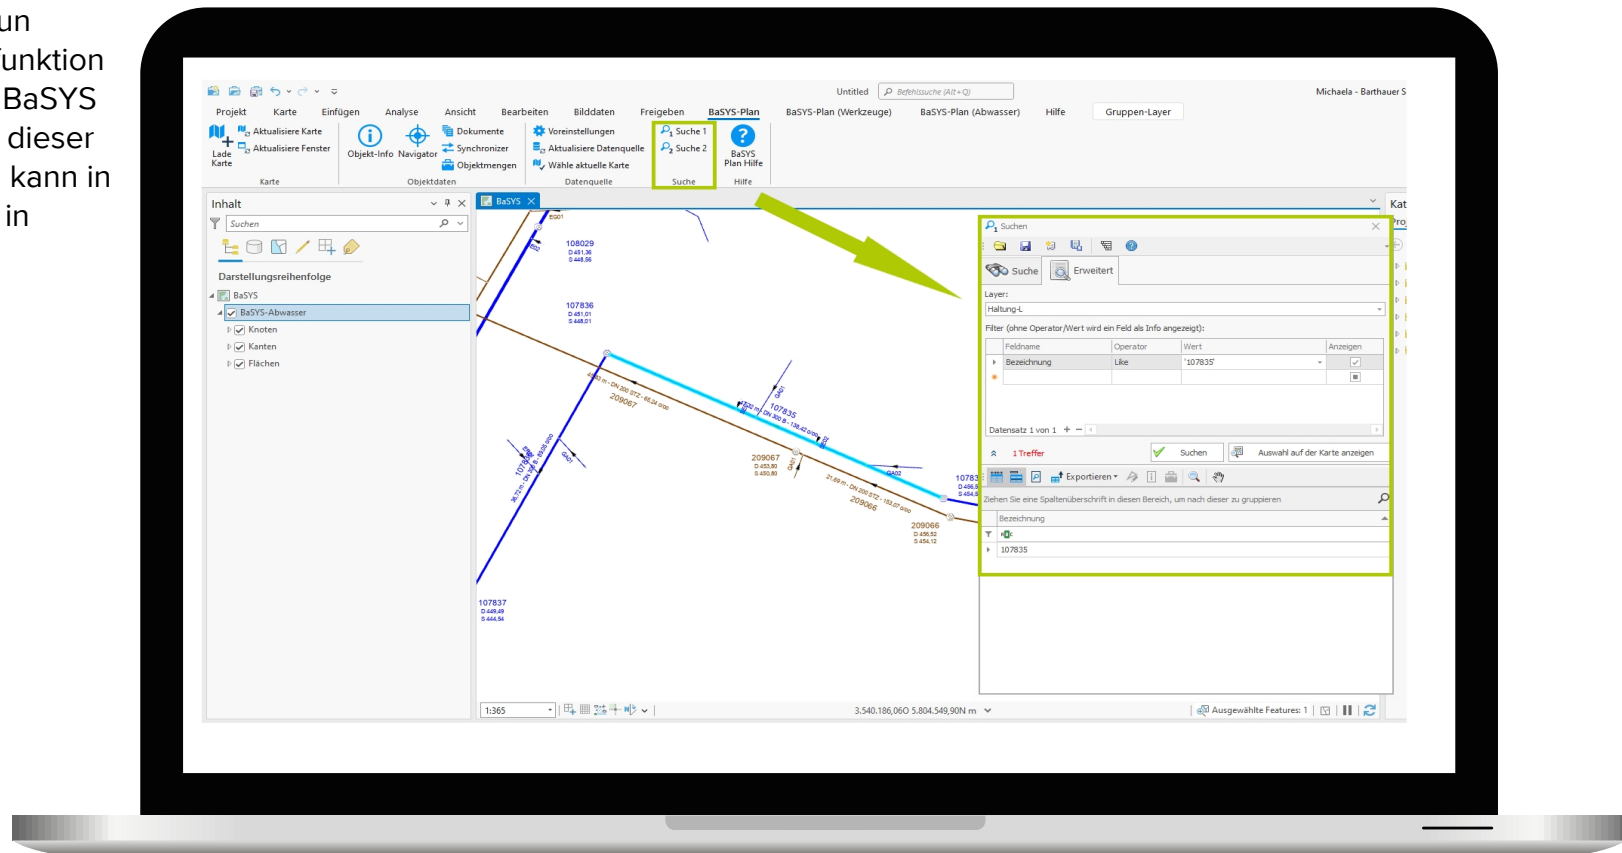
un
unktion
BaSYS
dieser
kann in
in

Untitled Befehlssuche (Alt+Q) Michaela - Barthauer S

Projekt Karte Einfügen Analyse Ansicht Bearbeiten Bilddaten Freigeben BaSYS-Plan BaSYS-Plan (Werkzeuge) BaSYS-Plan (Abwasser) Hilfe Gruppen-Layer

Lade Karte
Aktualisiere Karte
Aktualisiere Fenster
Karte
Objekt-Info Navigator
Dokumente
Synchronizer
Objektmengen
Objektdaten
Voreinstellungen
Aktualisiere Datenquelle
Wähle aktuelle Karte
Datenquelle
Suche 1
Suche 2
Suche
BaSYS Plan Hilfe
Hilfe

Inhalt
Suchen
Darstellungsreihenfolge
BaSYS
BaSYS-Abwasser
Knoten
Kanten
Flächen

BaSYS
EG01
108029
D 451,36
S 448,56
107836
D 451,01
S 448,01
209067
107835
209067
D 453,80
S 450,80
GA02
209066
209066
D 456,52
S 454,12
10783
107837
D 449,49
S 444,54

Suchen
Suche
Erweitert
Layer:
Haltung-L
Filter (ohne Operator/Wert wird ein Feld als Info angezeigt):

| Feldname | Operator | Wert | Anzeigen |
|---|---|---|---|
| Bezeichnung | Like | '107835' | ☑ |

Datensatz 1 von 1
1 Treffer
Suchen
Auswahl auf der Karte anzeigen
Exportieren
Ziehen Sie eine Spaltenüberschrift in diesen Bereich, um nach dieser zu gruppieren
Bezeichnung
107835

Kat

1:365
3.540.186,06O 5.804.549,90N m
Ausgewählte Features: 1